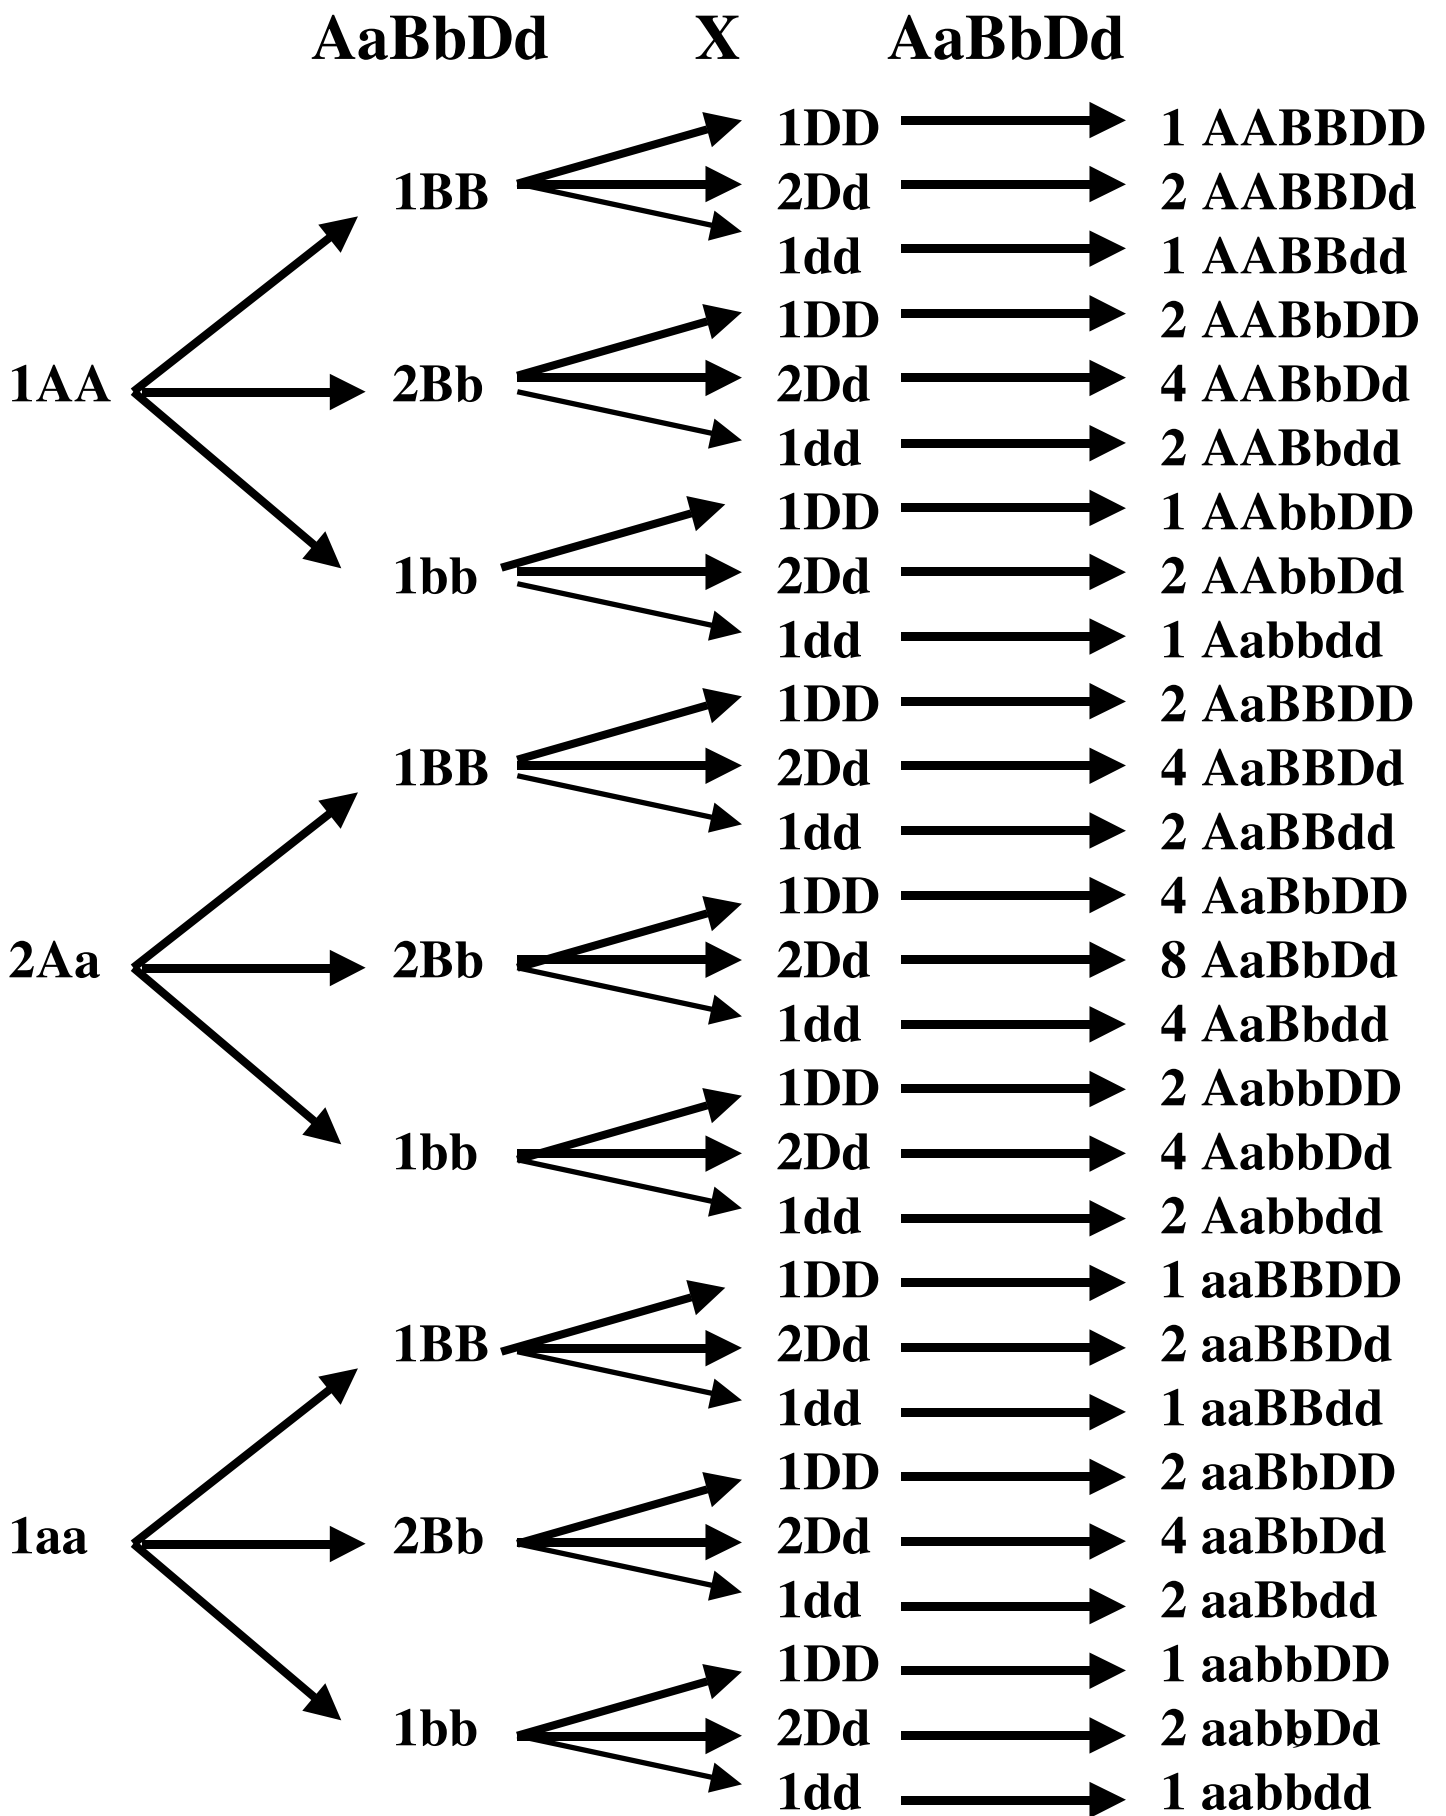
AaBbDd X AaBbDd

1AA
1BB
1DD 1 AABBDD
2Dd 2 AABBDd
1dd 1 AABBdd
2Bb
1DD 2 AABbDD
2Dd 4 AABbDd
1dd 2 AABbdd
1bb
1DD 1 AAbbDD
2Dd 2 AAbbDd
1dd 1 Aabbdd

2Aa
1BB
1DD 2 AaBBDD
2Dd 4 AaBBDd
1dd 2 AaBBdd
2Bb
1DD 4 AaBbDD
2Dd 8 AaBbDd
1dd 4 AaBbdd
1bb
1DD 2 AabbDD
2Dd 4 AabbDd
1dd 2 Aabbdd

1aa
1BB
1DD 1 aaBBDD
2Dd 2 aaBBDd
1dd 1 aaBBdd
2Bb
1DD 2 aaBbDD
2Dd 4 aaBbDd
1dd 2 aaBbdd
1bb
1DD 1 aabbDD
2Dd 2 aabbDd
1dd 1 aabbdd